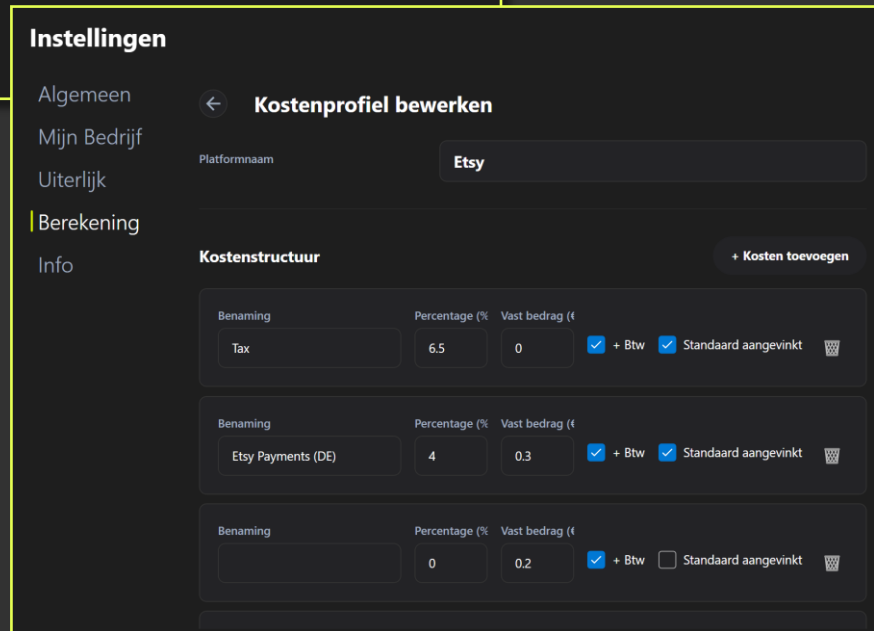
Instellingen

Algemeen
Mijn Bedrijf
Uiterlijk
Berekening
Info

Kostenprofiel bewerken

Platformnaam
Etsy

Kostenstructuur
+ Kosten toevoegen

Benaming
Tax
Percentage (%
6.5
Vast bedrag (€
0
+ Btw
Standaard aangevinkt

Benaming
Etsy Payments (DE)
Percentage (%
4
Vast bedrag (€
0.3
+ Btw
Standaard aangevinkt

Benaming
Percentage (%
0
Vast bedrag (€
0.2
+ Btw
Standaard aangevinkt